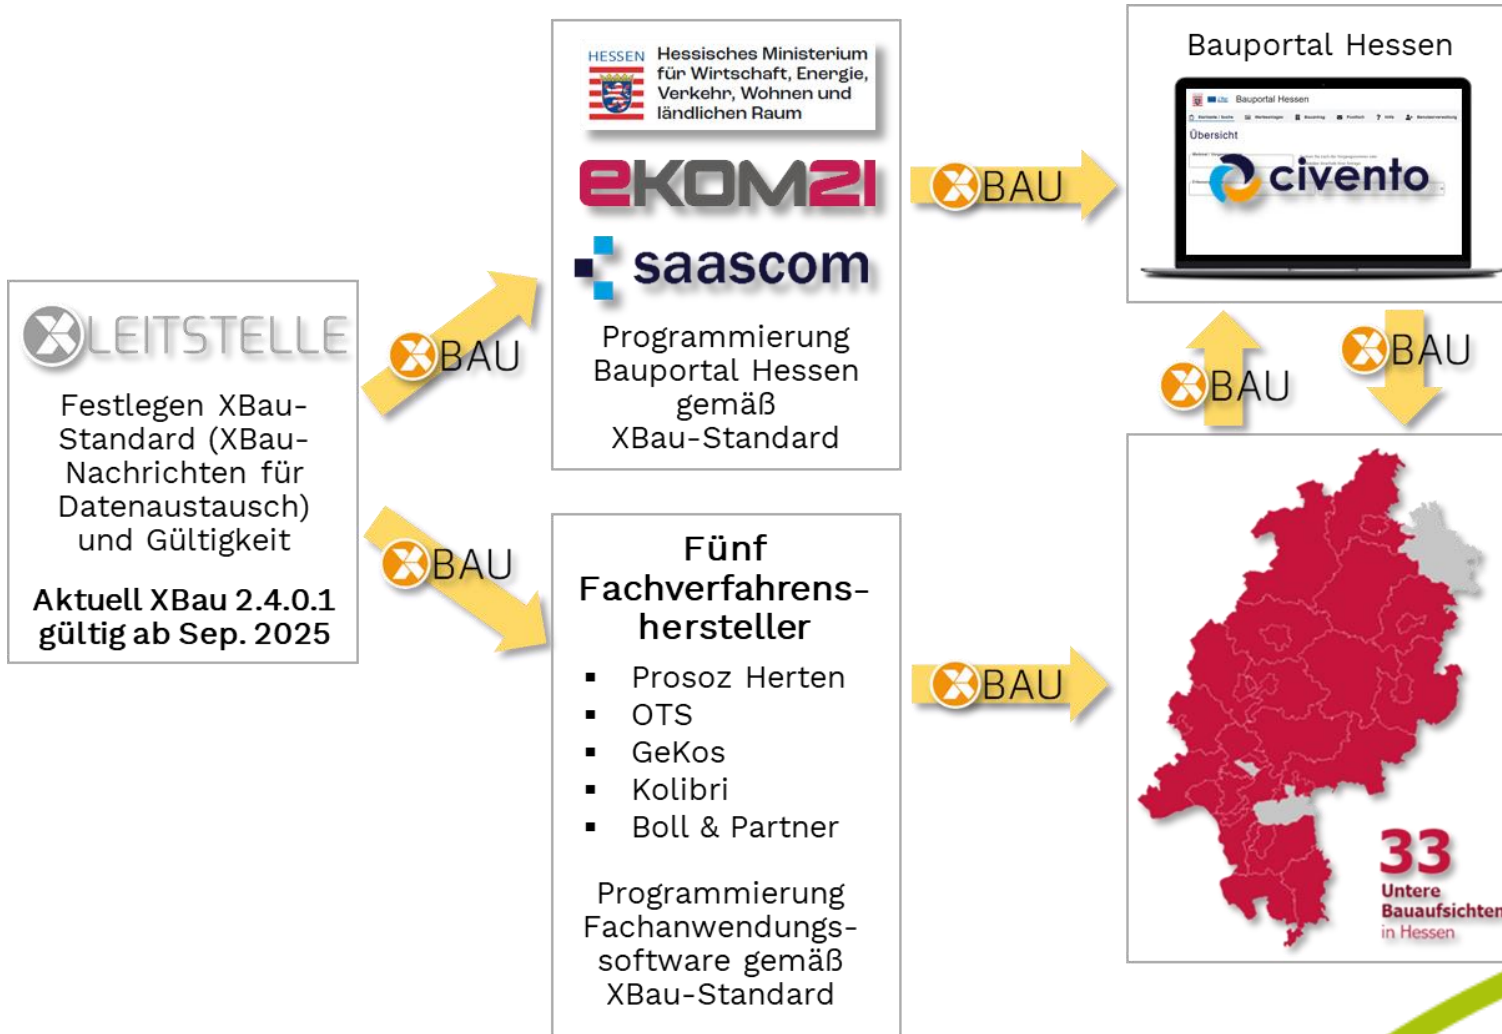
LEITSTELLE

Festlegen XBau-Standard (XBau-Nachrichten für Datenaustausch) und Gültigkeit

Aktuell XBau 2.4.0.1 gültig ab Sep. 2025

BAU

BAU

HESSEN Hessisches Ministerium für Wirtschaft, Energie, Verkehr, Wohnen und ländlichen Raum

eKOM21

saascom

Programmierung Bauportal Hessen gemäß XBau-Standard

BAU

Bauportal Hessen

Bauportal Hessen

Übersicht

civento

BAU

BAU

Fünf Fachverfahrens-hersteller

▪ Prosoz Herten
▪ OTS
▪ GeKos
▪ Kolibri
▪ Boll & Partner

Programmierung Fachanwendungs-software gemäß XBau-Standard

BAU

33
Untere Bauaufsichten
in Hessen